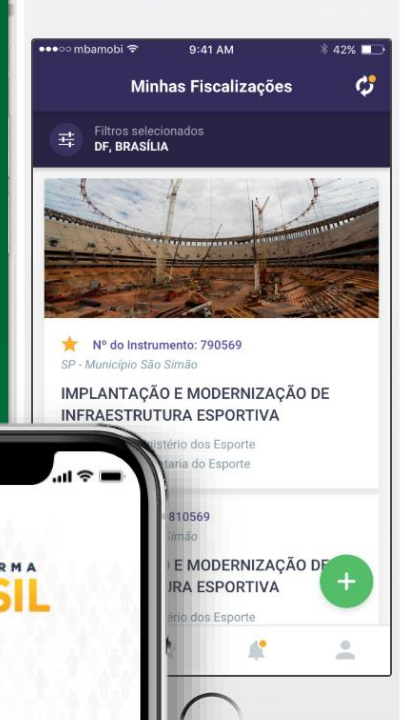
●●●○○ mbamobi
9:41 AM
42%

Minhas Fiscalizações

Filtros selecionados
DF, BRASÍLIA

Nº do Instrumento: 790569
SP - Município São Simão

IMPLANTAÇÃO E MODERNIZAÇÃO DE INFRAESTRUTURA ESPORTIVA

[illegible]istério dos Esporte
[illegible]taria do Esporte

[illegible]810569
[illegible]imão

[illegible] E MODERNIZAÇÃO DE
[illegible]URA ESPORTIVA

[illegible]ério dos Esporte

+

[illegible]RMA
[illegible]SIL